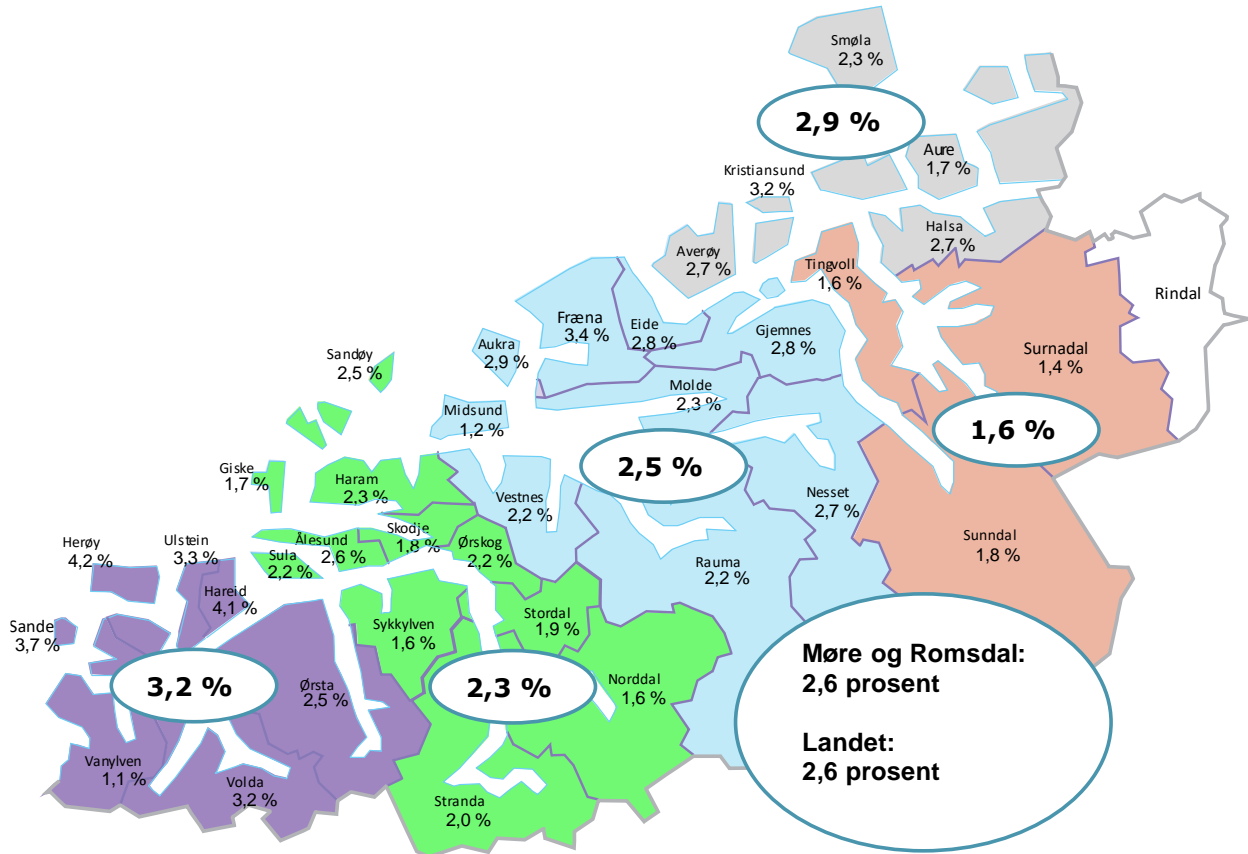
Smøla
2,3 %

2,9 %

Aure
1,7 %

Kristiansund
3,2 %

Halsa
2,7 %

Averøy
2,7 %

Tingvoll
1,6 %

Rindal

Fræna
3,4 %

Eide
2,8 %

Gjemnes
2,8 %

Surnadal
1,4 %

Aukra
2,9 %

Sandøy
2,5 %

Molde
2,3 %

Midsund
1,2 %

1,6 %

2,5 %

Giske
1,7 %

Haram
2,3 %

Vestnes
2,2 %

Nesset
2,7 %

Ålesund
2,6 %

Skodje
1,8 %

Ørskog
2,2 %

Sunndal
1,8 %

Herøy
4,2 %

Ulstein
3,3 %

Sula
2,2 %

Rauma
2,2 %

Hareid
4,1 %

Sykkylven
1,6 %

Stordal
1,9 %

Sande
3,7 %

3,2 %

Ørsta
2,5 %

2,3 %

Norddal
1,6 %

Møre og Romsdal:
2,6 prosent

Landet:
2,6 prosent

Vanylven
1,1 %

Volda
3,2 %

Stranda
2,0 %